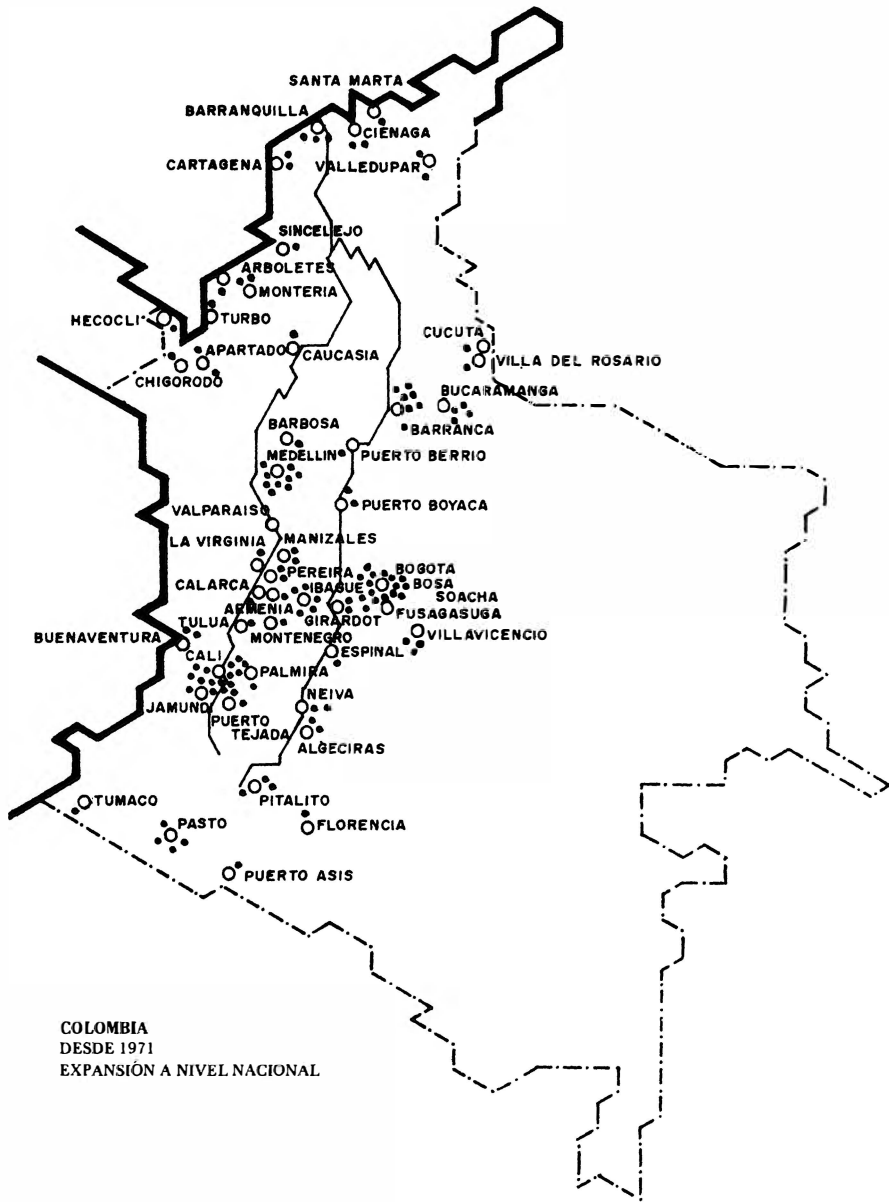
SANTA MARTA
BARRANQUILLA
CIENAGA
CARTAGENA
VALLEDUPAR
SINCELEJO
ARBOLETES
MONTERIA
HECOCLI
TURBO
CUCUTA
VILLA DEL ROSARIO
APARTADO
CAUCASIA
CHIGORODO
BUCARAMANGA
BARRANCA
BARBOSA
MEDELLIN
PUERTO BERRIO
PUERTO BOYACA
VALPARAISO
LA VIRGINIA
MANIZALES
BOGOTA
PEREIRA
BOSA
CALARCA
IBAGUE
SOACHA
ARMENIA
FUSAGASUGA
GIRARDOT
TULUA
VILLAVICENCIO
BUENAVENTURA
MONTENEGRO
ESPINAL
CALI
PALMIRA
NEIVA
JAMUNDI
PUERTO TEJADA
ALGECIRAS
TUMACO
PITALITO
PASTO
FLORENCIA
PUERTO ASIS

COLOMBIA
DESDE 1971
EXPANSIÓN A NIVEL NACIONAL